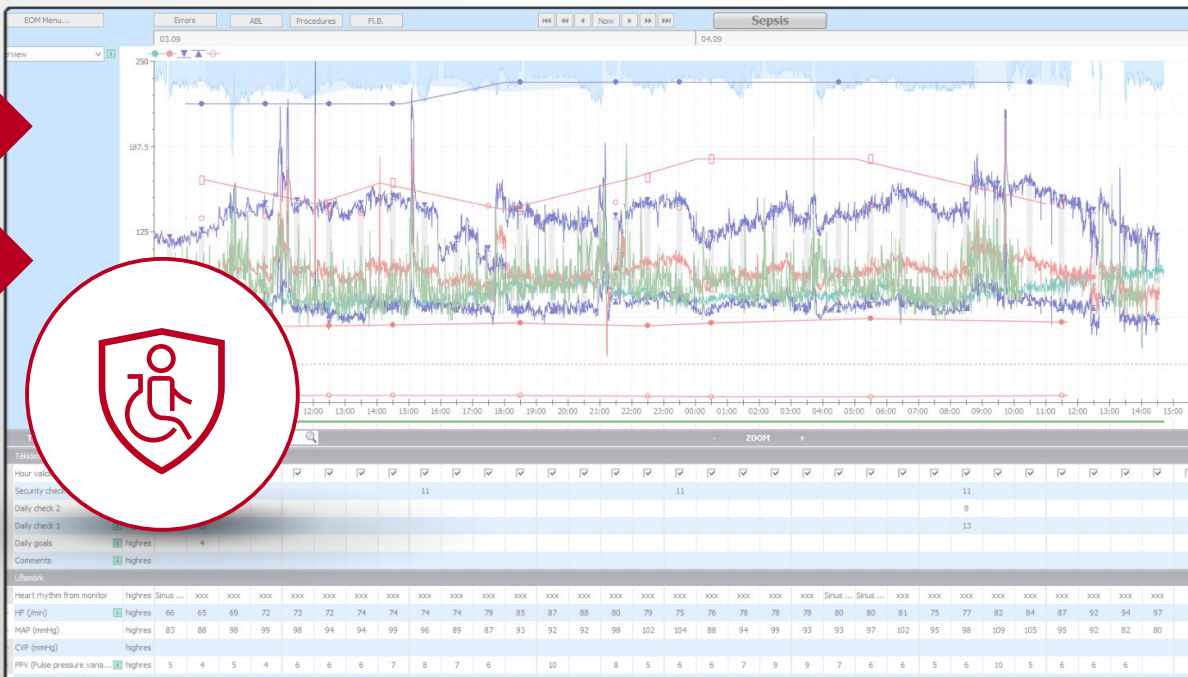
EOM Menu... Errors ABL Procedures Fl.B. Now Sepsis

03.09 04.09

erview

250

187.5

125

12:00 13:00 14:00 15:00 16:00 17:00 18:00 19:00 20:00 21:00 22:00 23:00 00:00 01:00 02:00 03:00 04:00 05:00 06:00 07:00 08:00 09:00 10:00 11:00 12:00 13:00 14:00 15:00

- ZOOM +

Hour valid

Security check 11 11 11

Daily check 2 8

Daily check 1 13

Daily goals highres 4

Comments highres

Lifemork

| | | | | | | | | | | | | | | | | | | | | | | | | | | | | | | | |
|---|---|---|---|---|---|---|---|---|---|---|---|---|---|---|---|---|---|---|---|---|---|---|---|---|---|---|---|---|---|---|---|
| Heart rhythm from monitor | highres | Sinus ... | xxx | xxx | xxx | xxx | xxx | xxx | xxx | xxx | xxx | xxx | xxx | xxx | xxx | xxx | xxx | xxx | xxx | xxx | xxx | xxx | Sinus ... | Sinus ... | xxx | xxx | xxx | xxx | xxx | xxx | xxx | xxx |
| HF (/min) | highres | 66 | 65 | 69 | 72 | 73 | 72 | 74 | 74 | 74 | 74 | 79 | 85 | 87 | 88 | 80 | 79 | 75 | 76 | 78 | 78 | 78 | 80 | 80 | 81 | 75 | 77 | 82 | 84 | 87 | 92 | 94 | 97 |
| MAP (mmHg) | highres | 83 | 88 | 98 | 99 | 98 | 94 | 94 | 99 | 96 | 89 | 87 | 93 | 92 | 92 | 98 | 102 | 104 | 88 | 94 | 99 | 93 | 93 | 97 | 102 | 95 | 98 | 109 | 105 | 95 | 92 | 82 | 80 |
| CVP (mmHg) | highres | | | | | | | | | | | | | | | | | | | | | | | | | | | | | | | | |
| PPV (Pulse pressure varia... | highres | 5 | 4 | 5 | 4 | 6 | 6 | 6 | 7 | 8 | 7 | 6 | | 10 | | 8 | 5 | 6 | 6 | 7 | 9 | 9 | 7 | 6 | 6 | 5 | 6 | 10 | 5 | 6 | 6 | 6 | |